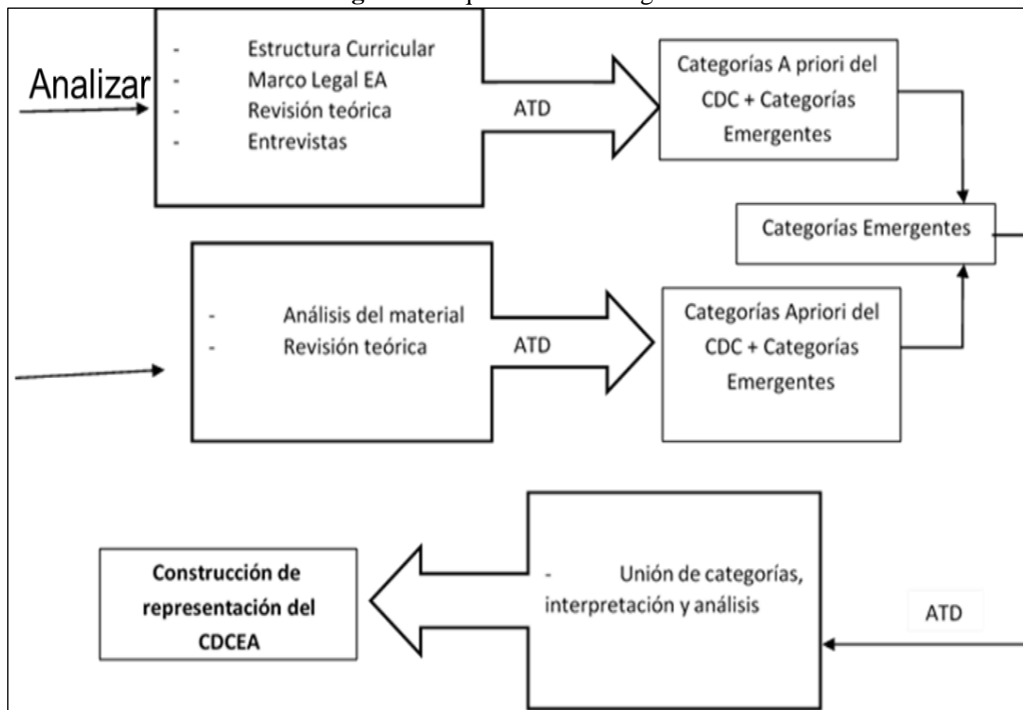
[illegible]

Analizar

- Estructura Curricular
- Marco Legal EA
- Revisión teórica
- Entrevistas

ATD

Categorías A priori del CDC + Categorías Emergentes

Categorías Emergentes

- Análisis del material
- Revisión teórica

ATD

Categorías Apriori del CDC + Categorías Emergentes

**Construcción de representación del CDCEA**

- Unión de categorías, interpretación y análisis

ATD